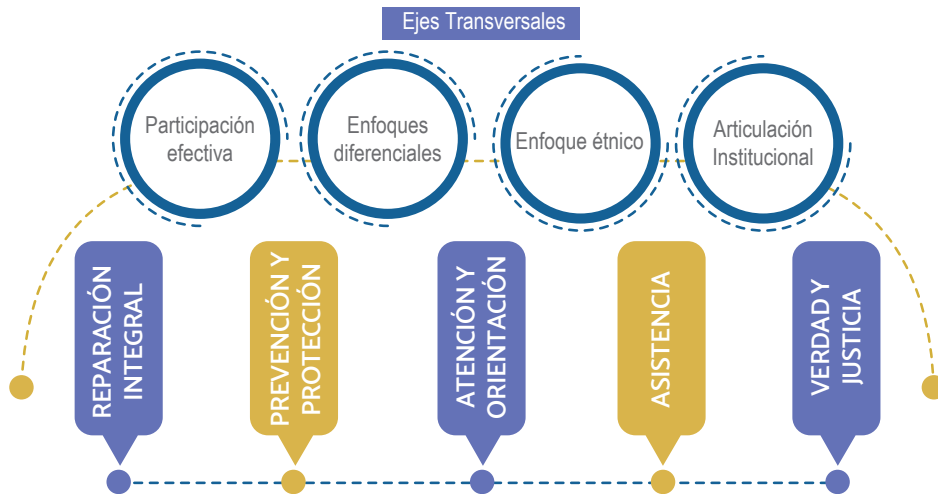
Ejes Transversales

Participación efectiva

Enfoques diferenciales

Enfoque étnico

Articulación Institucional

REPARACIÓN INTEGRAL

PREVENCIÓN Y PROTECCIÓN

ATENCIÓN Y ORIENTACIÓN

ASISTENCIA

VERDAD Y JUSTICIA